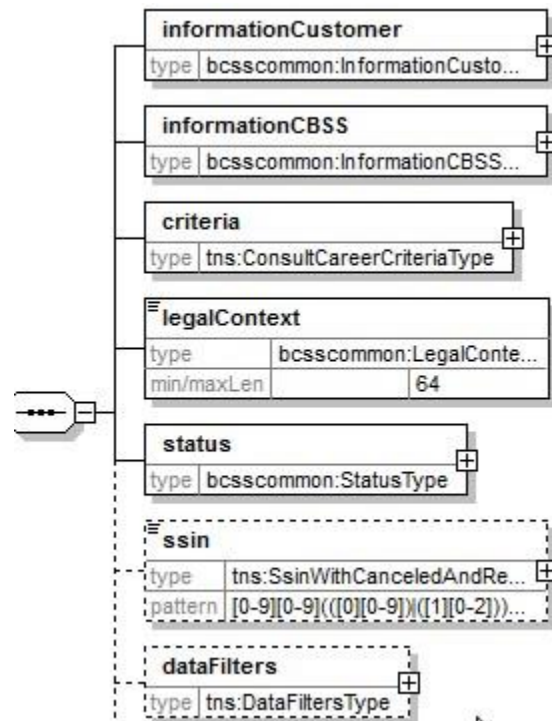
informationCustomer
type bcsscommon:InformationCusto...

informationCBSS
type bcsscommon:InformationCBSS...

criteria
type tns:ConsultCareerCriteriaType

legalContext
type bcsscommon:LegalConte...
min/maxLen 64

status
type bcsscommon:StatusType

ssin
type tns:SsinWithCanceledAndRe...
pattern [0-9][0-9](([0][0-9])|([1][0-2]))...

dataFilters
type tns:DataFiltersType